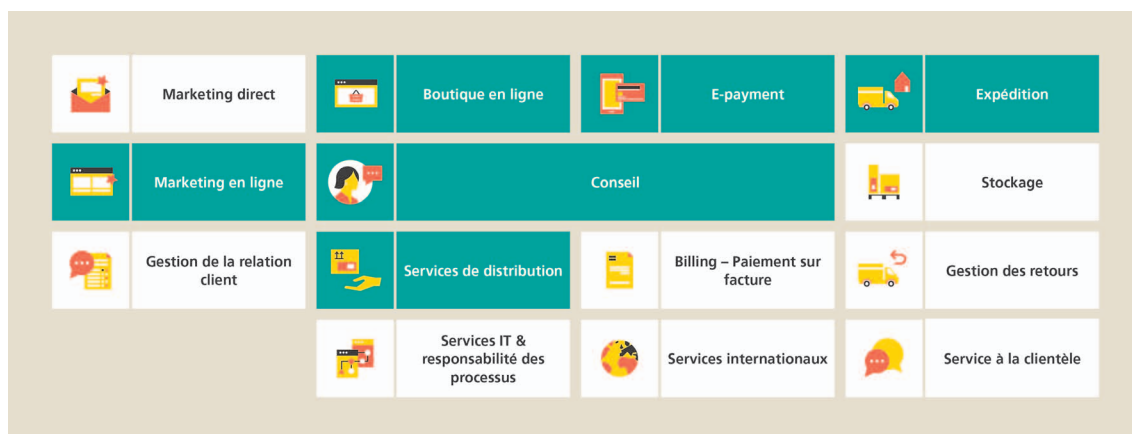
Marketing direct

Boutique en ligne

E-payment

Expédition

Marketing en ligne

Conseil

Stockage

Gestion de la relation client

Services de distribution

Billing – Paiement sur facture

Gestion des retours

Services IT & responsabilité des processus

Services internationaux

Service à la clientèle